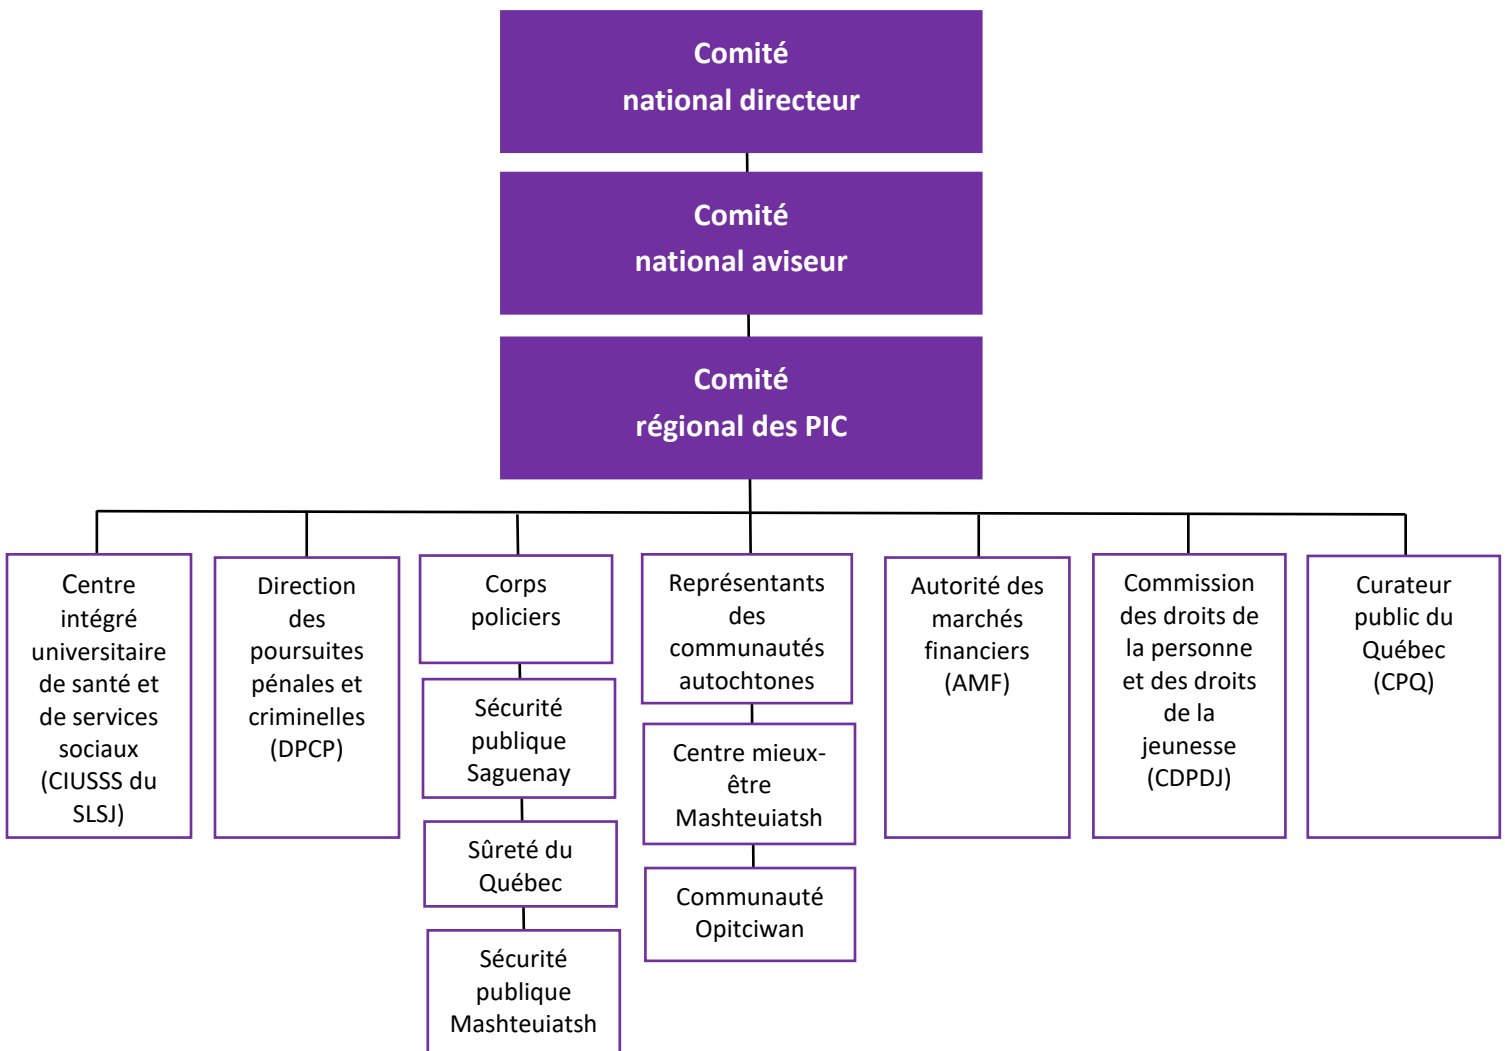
Comité national directeur

Comité national aviseur

Comité régional des PIC

Centre intégré universitaire de santé et de services sociaux (CIUSSS du SLSJ)

Direction des poursuites pénales et criminelles (DPCP)

Corps policiers

Sécurité publique Saguenay

Sûreté du Québec

Sécurité publique Mashteuiatsh

Représentants des communautés autochtones

Centre mieux-être Mashteuiatsh

Communauté Opitciwan

Autorité des marchés financiers (AMF)

Commission des droits de la personne et des droits de la jeunesse (CDPDJ)

Curateur public du Québec (CPQ)